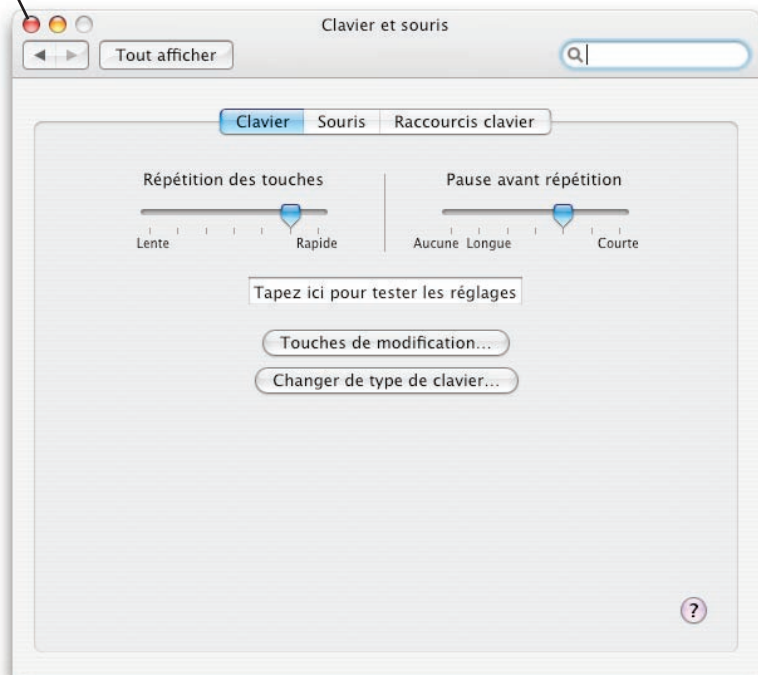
Clavier et souris

Tout afficher

Clavier Souris Raccourcis clavier

Répétition des touches

Lente Rapide

Pause avant répétition

Aucune Longue Courte

Tapez ici pour tester les réglages

Touches de modification...

Changer de type de clavier...

?